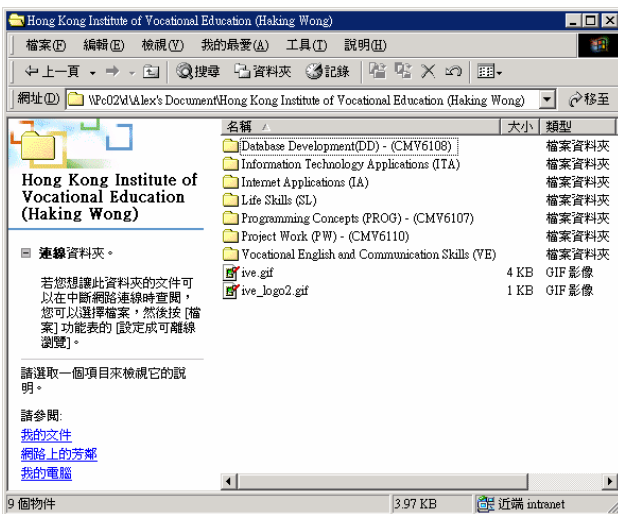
Hong Kong Institute of Vocational Education (Haking Wong)

檔案(F) 編輯(E) 檢視(V) 我的最愛(A) 工具(T) 說明(H)

上一頁 搜尋 資料夾 記錄

網址(D) \\Pc02\\l\Alex's Document\Hong Kong Institute of Vocational Education (Haking Wong) 移至

Hong Kong Institute of Vocational Education (Haking Wong)

連線資料夾。

若您想讓此資料夾的文件可以在中斷網路連線時查閱，您可以選擇檔案，然後按 [檔案] 功能表的 [設定成可離線瀏覽]。

請選取一個項目來檢視它的說明。

請參閱:
我的文件
網路上的芳鄰
我的電腦

| 名稱 | 大小 | 類型 |
|---|---|---|
| Database Development(DD) - (CMV6108) | | 檔案資料夾 |
| Information Technology Applications (ITA) | | 檔案資料夾 |
| Internet Applications (IA) | | 檔案資料夾 |
| Life Skills (SL) | | 檔案資料夾 |
| Programming Concepts (PROG) - (CMV6107) | | 檔案資料夾 |
| Project Work (PW) - (CMV6110) | | 檔案資料夾 |
| Vocational English and Communication Skills (VE) | | 檔案資料夾 |
| ive.gif | 4 KB | GIF 影像 |
| ive_logo2.gif | 1 KB | GIF 影像 |

9 個物件 3.97 KB 近端 intranet